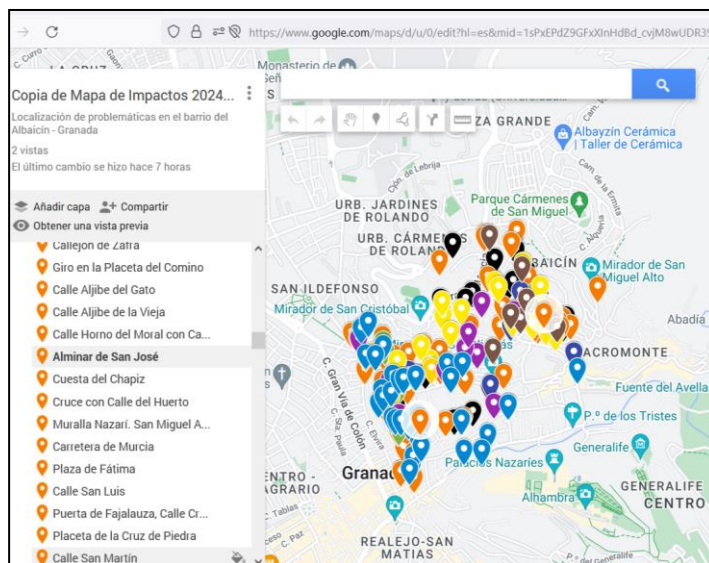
https://www.google.com/maps/d/u/0/edit?hl=es&mid=1sPxEPdZ9GFxXInHdBd_cvjM8wUDR3

Copia de Mapa de Impactos 2024...
Localización de problemáticas en el barrio del Albaicín - Granada
2 vistas
El último cambio se hizo hace 7 horas

Añadir capa
Compartir
Obtener una vista previa

Callejón de Zafra
Giro en la Placeta del Comino
Calle Aljibe del Gato
Calle Aljibe de la Vieja
Calle Horno del Moral con Ca...
Alminar de San José
Cuesta del Chapiz
Cruce con Calle del Huerto
Muralla Nazarí. San Miguel A...
Carretera de Murcia
Plaza de Fátima
Calle San Luis
Puerta de Fajalauza, Calle Cr...
Placeta de la Cruz de Piedra
Calle San Martín

Monasterio de
ZA GRANDE
Albayzín Cerámica | Taller de Cerámica
URB. JARDINES DE ROLANDO
Parque Cármenes de San Miguel
URB. CÁRMENES DE ROLANDO
BAICÍN
Mirador de San Miguel Alto
SAN ILDEFONSO
Mirador de San Cristóbal
Abadía
ACROMONTE
Fuente del Avella
P.º de los Tristes
C. Gran Vía de Colón
Generalife
Palacios Nazaríes
Alhambra
GENERALIFE CENTRO
ENTRO - AGRARIO
Granada
REALEJO-SAN MATIAS
Cjón. de Lebrija
C. Elvira